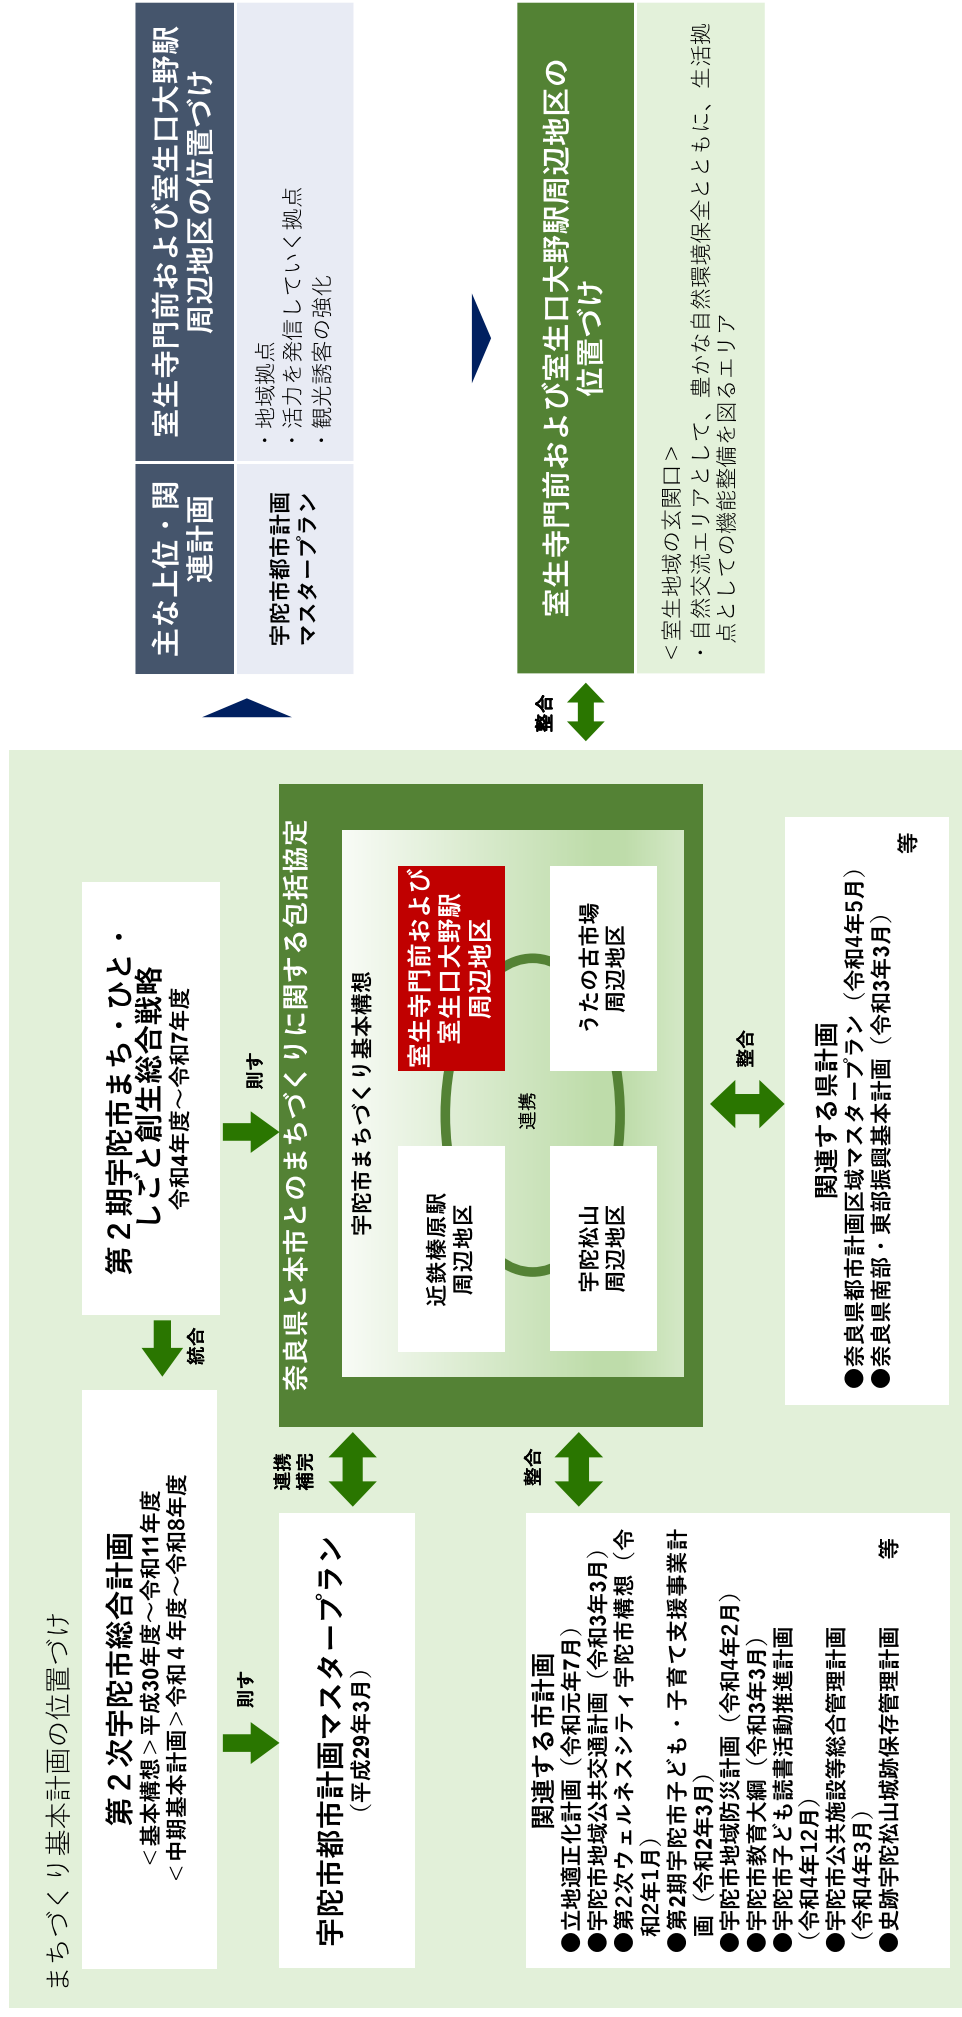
主な上位・関連計画

宇陀市都市計画マスタープラン

室生寺門前および室生口大野駅周辺地区の位置づけ

・地域拠点
・活力を発信していく拠点
・観光誘客の強化

室生寺門前および室生口大野駅周辺地区の位置づけ

＜室生地域の玄関口＞
・自然交流エリアとして、豊かな自然環境保全とともに、生活拠点としての機能整備を図るエリア

整合

まちづくり基本計画の位置づけ

第２期宇陀市まち・ひと・しごと創生総合戦略
令和4年度～令和7年度

統合

第２次宇陀市総合計画
＜基本構想＞平成30年度～令和11年度
＜中期基本計画＞令和４年度～令和8年度

則す

則す

奈良県と本市とのまちづくりに関する包括協定

宇陀市まちづくり基本構想

室生寺門前および室生口大野駅周辺地区

うたの古市場周辺地区

近鉄榛原駅周辺地区

連携

宇陀松山周辺地区

整合

関連する県計画
●奈良県都市計画区域マスタープラン（令和4年5月）
●奈良県南部・東部振興基本計画（令和3年3月）
等

連携補完

宇陀市都市計画マスタープラン
（平成29年3月）

整合

関連する市計画
●立地適正化計画（令和元年7月）
●宇陀市地域公共交通計画（令和3年3月）
●第2次ウェルネスシティ宇陀市構想（令和2年1月）
●第2期宇陀市子ども・子育て支援事業計画（令和2年3月）
●宇陀市地域防災計画（令和4年2月）
●宇陀市教育大綱（令和3年3月）
●宇陀市子ども読書活動推進計画（令和4年12月）
●宇陀市公共施設等総合管理計画（令和4年3月）
●史跡宇陀松山城跡保存管理計画
等